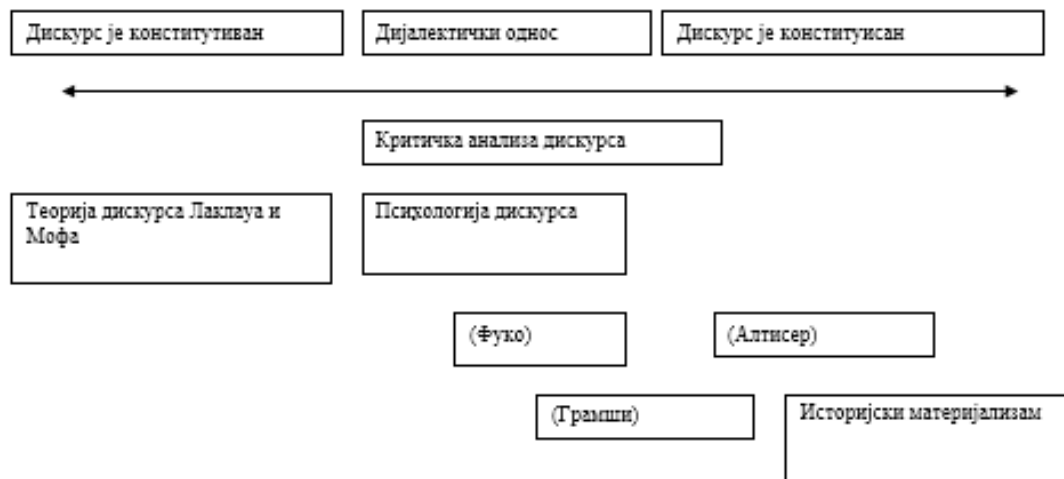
Дискурс је конститутиван

Дијалектички однос

Дискурс је конституисан

Критичка анализа дискурса

Теорија дискурса Лаклауа и Мофа

Психологија дискурса

(Фуко)

(Алтисер)

(Грамши)

Историјски материјализам